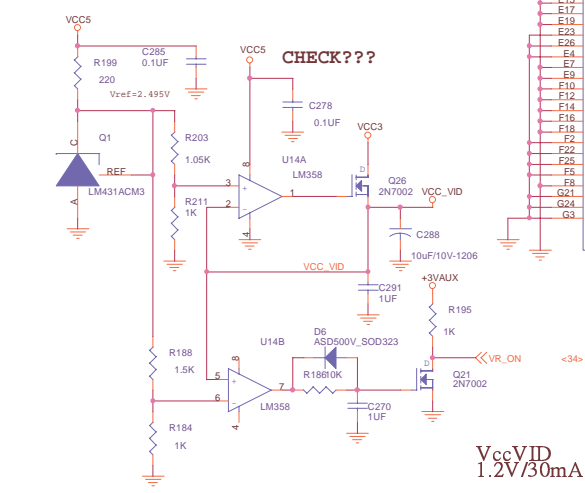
VCC5

C285
0.1UF

R199
220

Vref=2.495V

VCC5

CHECK???

C278
0.1UF

Q1

C

REF

A

LM431ACM3

R203
1.05K

R211
1K

8

3

2

4

+

-

U14A
LM358

1

VCC3

D

Q26
2N7002

VCC_VID

C288
10uF/10V-1206

VCC_VID

C291
1UF

+3VAUX

R195
1K

U14B

D6
ASD500V_SOD323

R188
1.5K

5

6

8

4

+

-

7

R186 10K

LM358

C270
1UF

D

Q21
2N7002

VR_ON

<34>

R184
1K

VccVID
1.2V/30mA

E15
E17
E19
E23
E26
E4
E7
E9
F10
F12
F14
F16
F18
F2
F22
F25
F5
F8
G21
G24
G3